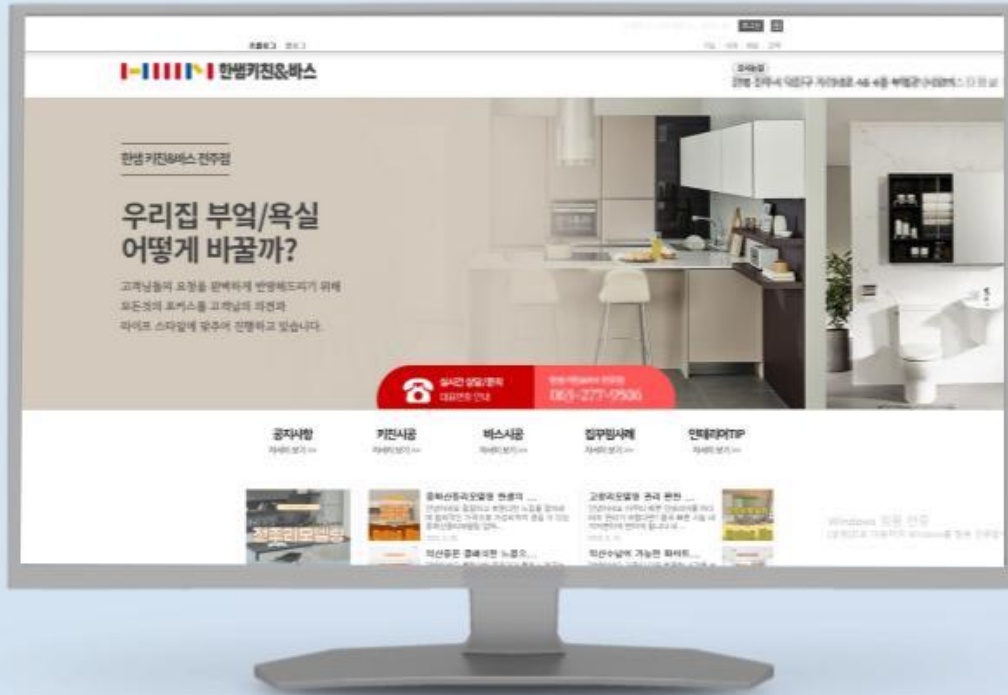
한샘키친&바스

한샘 키친&바스 전주점

우리집 부엌/욕실 어떻게 바꿀까?

고객님들의 요청을 완벽하게 반영해드리기 위해 모든것의 포커스를 고객님의 의견과 라이프 스타일에 맞추어 진행하고 있습니다.

실시간 상담/문의
대표번호 안내

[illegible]
065-277-9506

공지사항
자세히 보기 >>

키친시공
자세히 보기 >>

바스시공
자세히 보기 >>

집꾸밈사례
자세히 보기 >>

인테리어TIP
자세히 보기 >>

전주리모델링

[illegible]

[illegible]

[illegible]

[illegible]

Windows 정품 인증
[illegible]